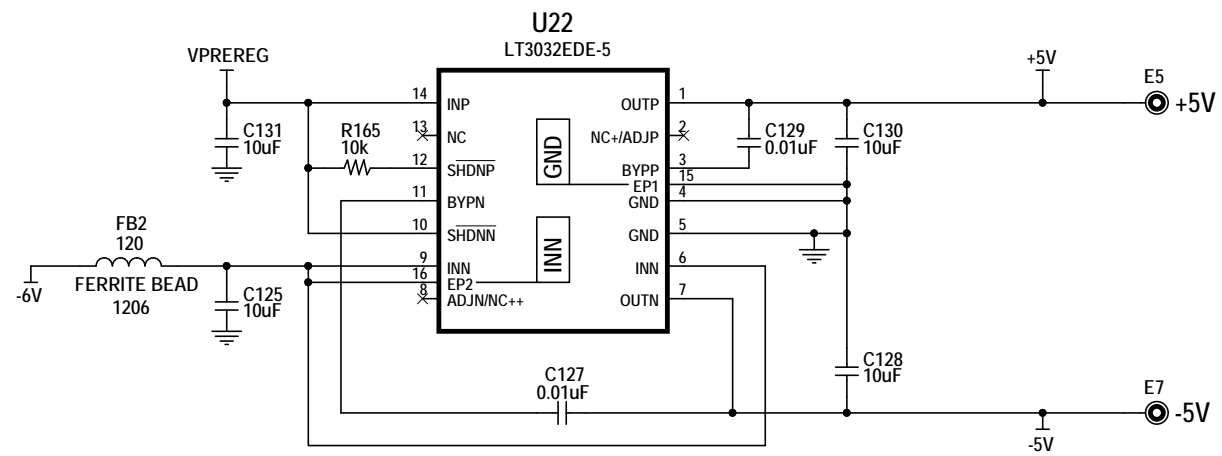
U22
LT3032EDE-5

VPREREG

C131
10uF

R165
10k

14 INP
13 NC
12 $\overline{\text{SHDNP}}$
11 BYPN
10 $\overline{\text{SHDNN}}$
9 INN
16 EP2
8 ADJN/NC++

GND

INN

1 OUTP
2 NC+/ADJP
3 BYPP
15 EP1
4 GND
5 GND
6 INN
7 OUTN

C129
0.01uF

C130
10uF

+5V

E5
+5V

FB2
120
FERRITE BEAD
1206

-6V

C125
10uF

C127
0.01uF

C128
10uF

E7
-5V

-5V